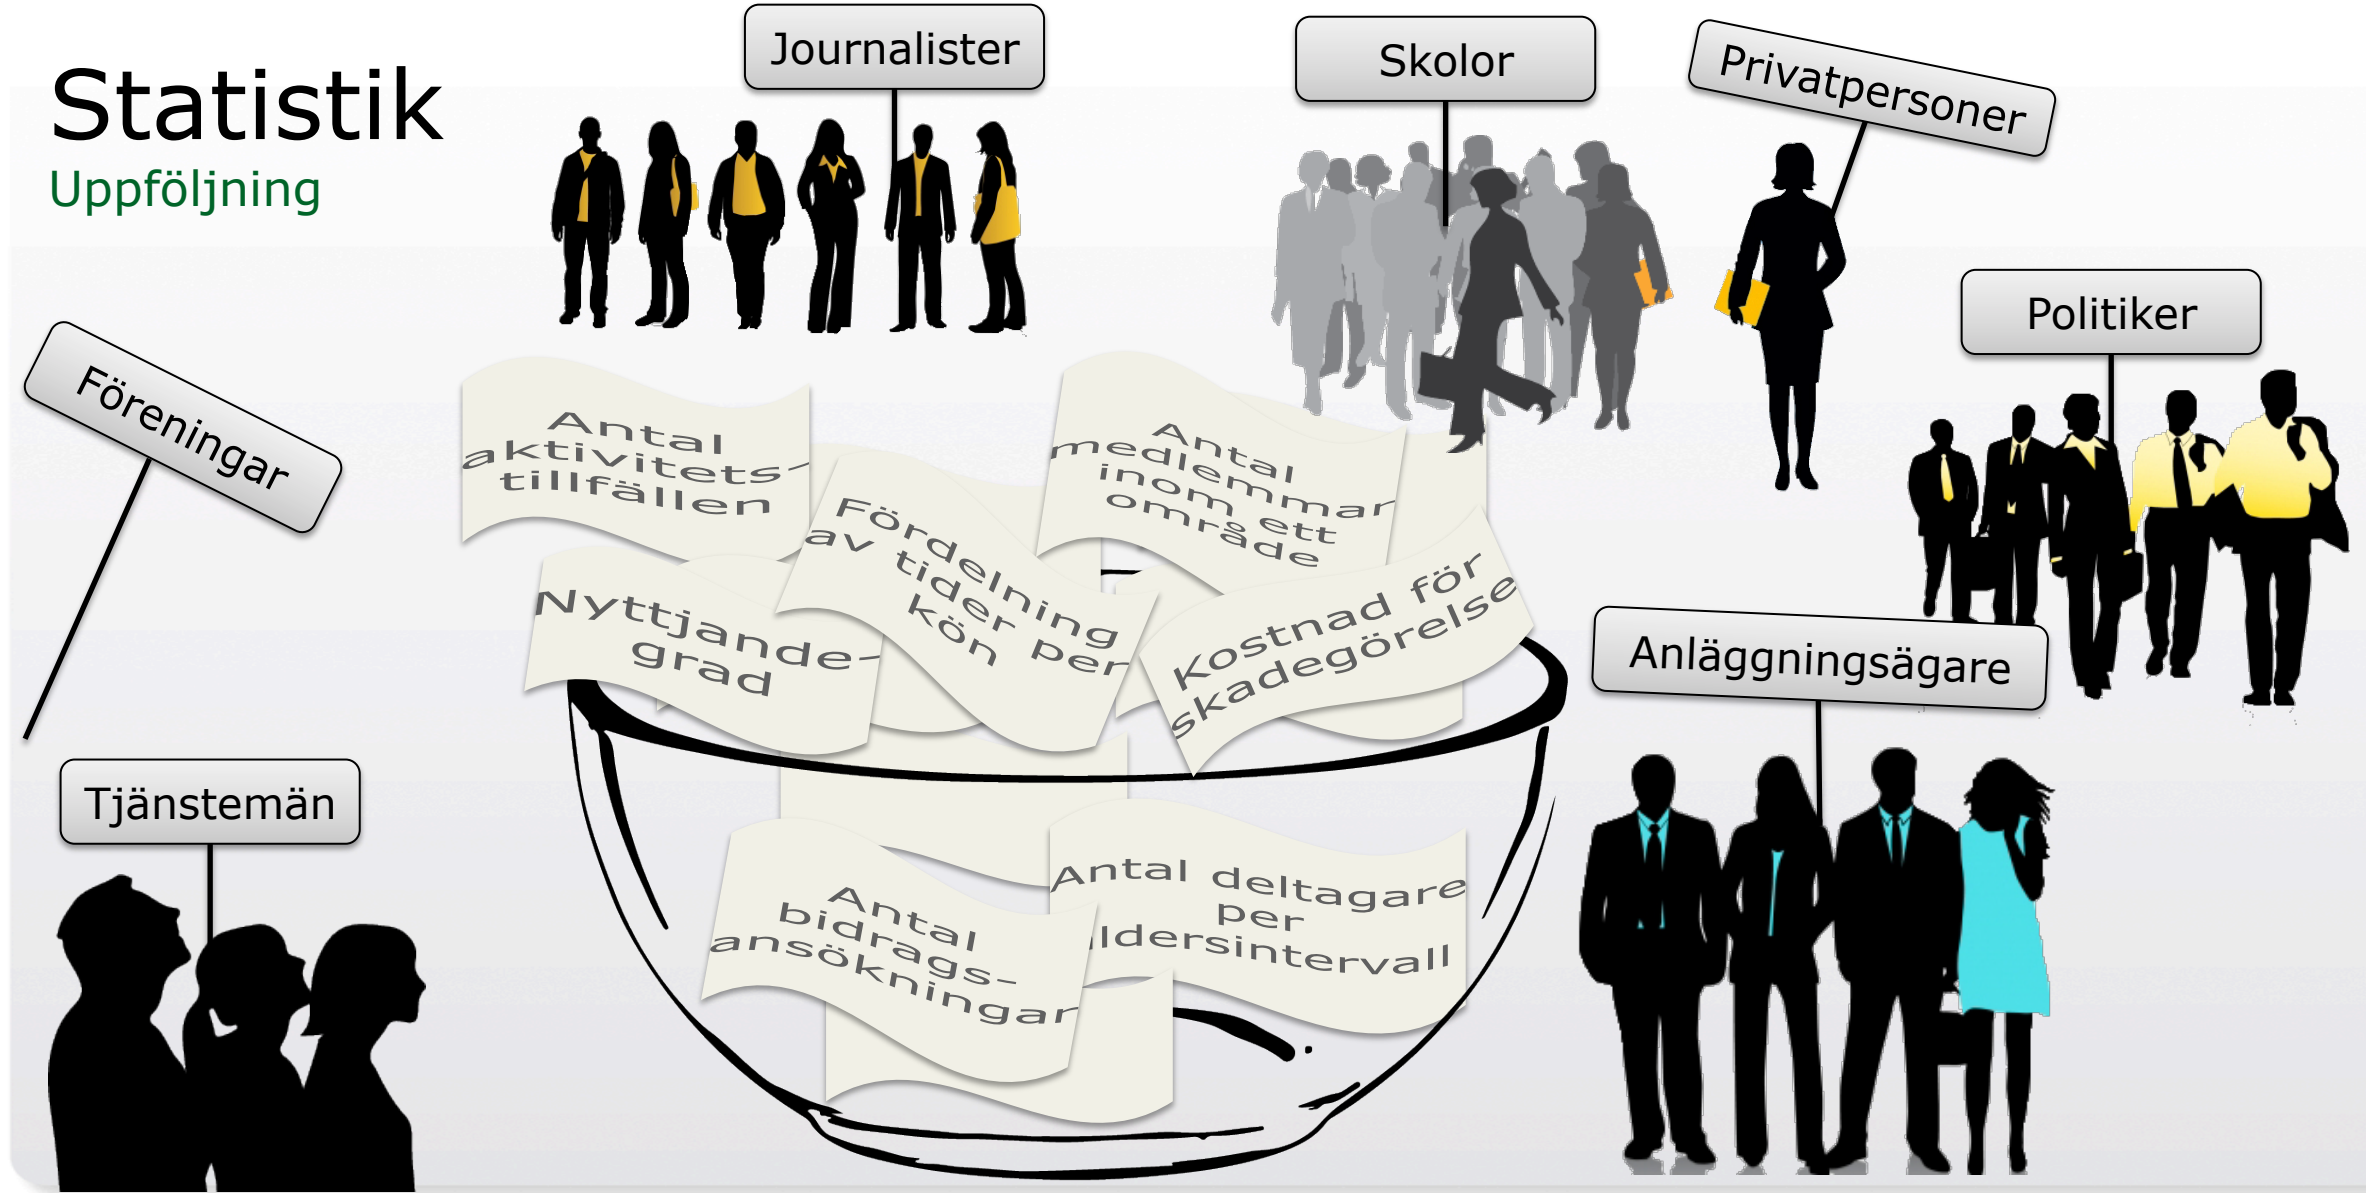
Statistik
Uppföljning

Journalister

Skolor

Privatpersoner

Politiker

Föreningar

Tjänstemän

Anläggningsägare

Antal aktivitets-tillfällen

Antal medlemmar inom ett område

Fördelning av tider per kön

Nyttjande-grad

Kostnad för skadegörelse

Antal bidrags-ansökningar

Antal deltagare per åldersintervall